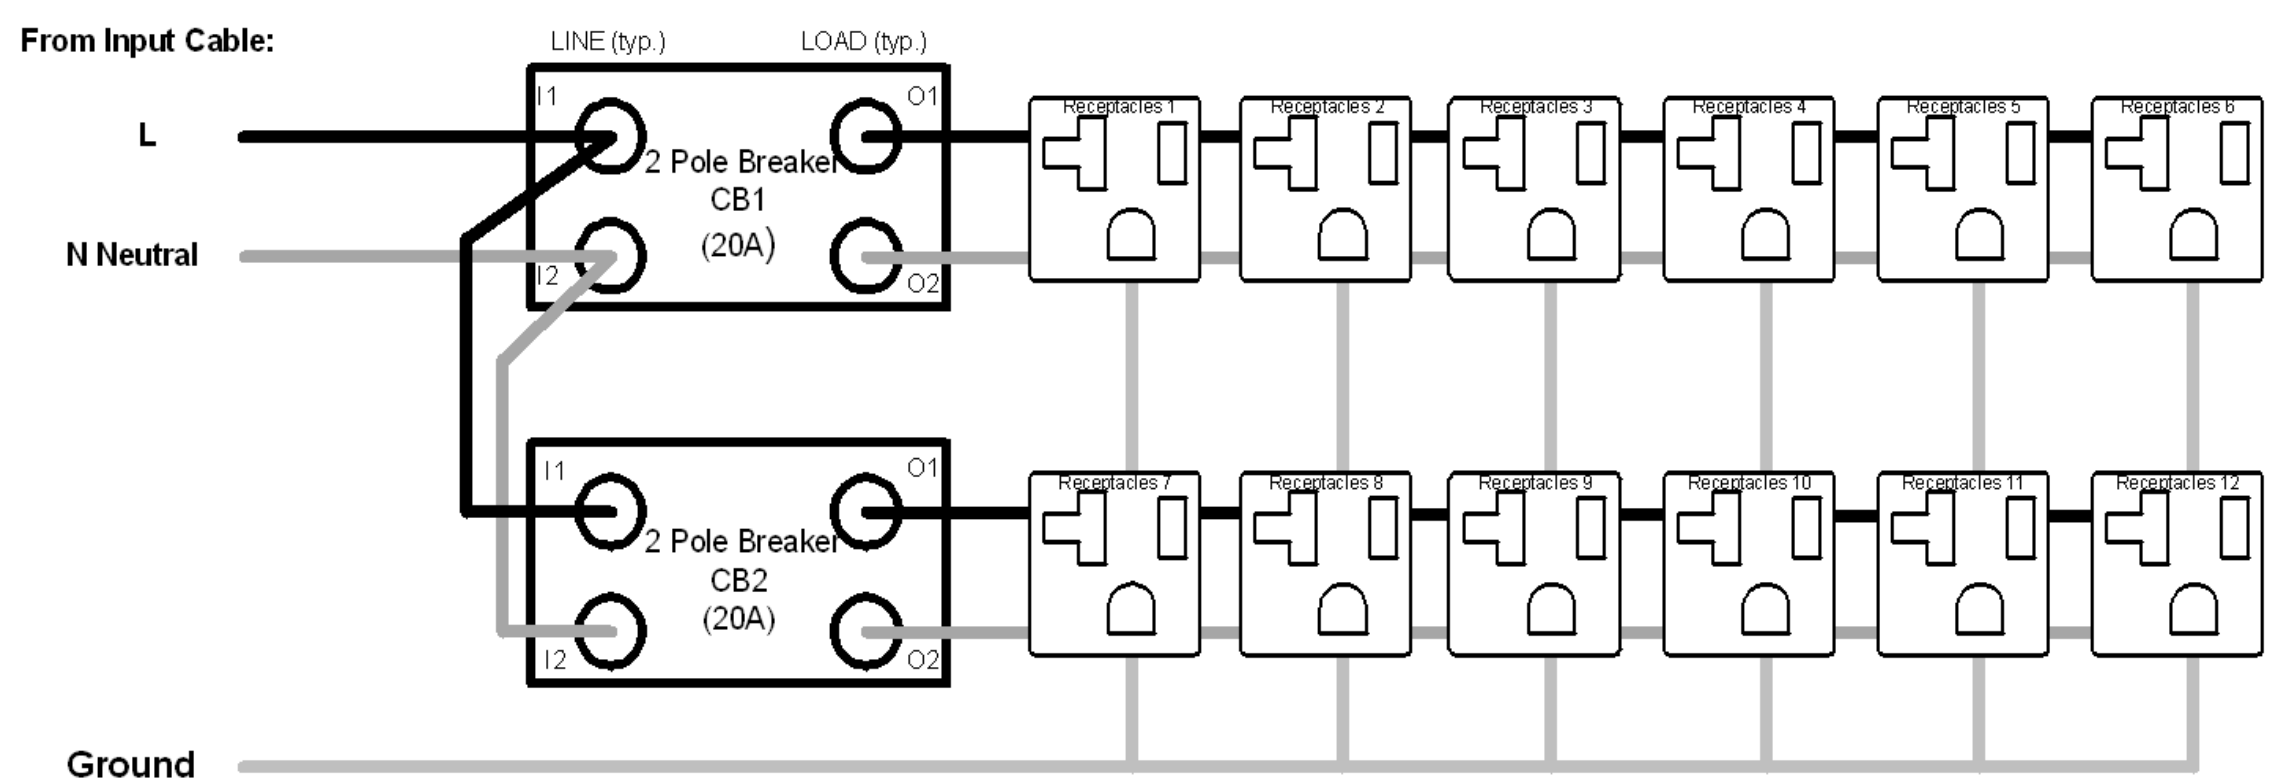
From Input Cable:

LINE (typ.)

LOAD (typ.)

L

N Neutral

Ground

I1

O1

2 Pole Breaker
CB1
(20A)

I2

O2

I1

O1

2 Pole Breaker
CB2
(20A)

I2

O2

Receptacles 1

Receptacles 2

Receptacles 3

Receptacles 4

Receptacles 5

Receptacles 6

Receptacles 7

Receptacles 8

Receptacles 9

Receptacles 10

Receptacles 11

Receptacles 12